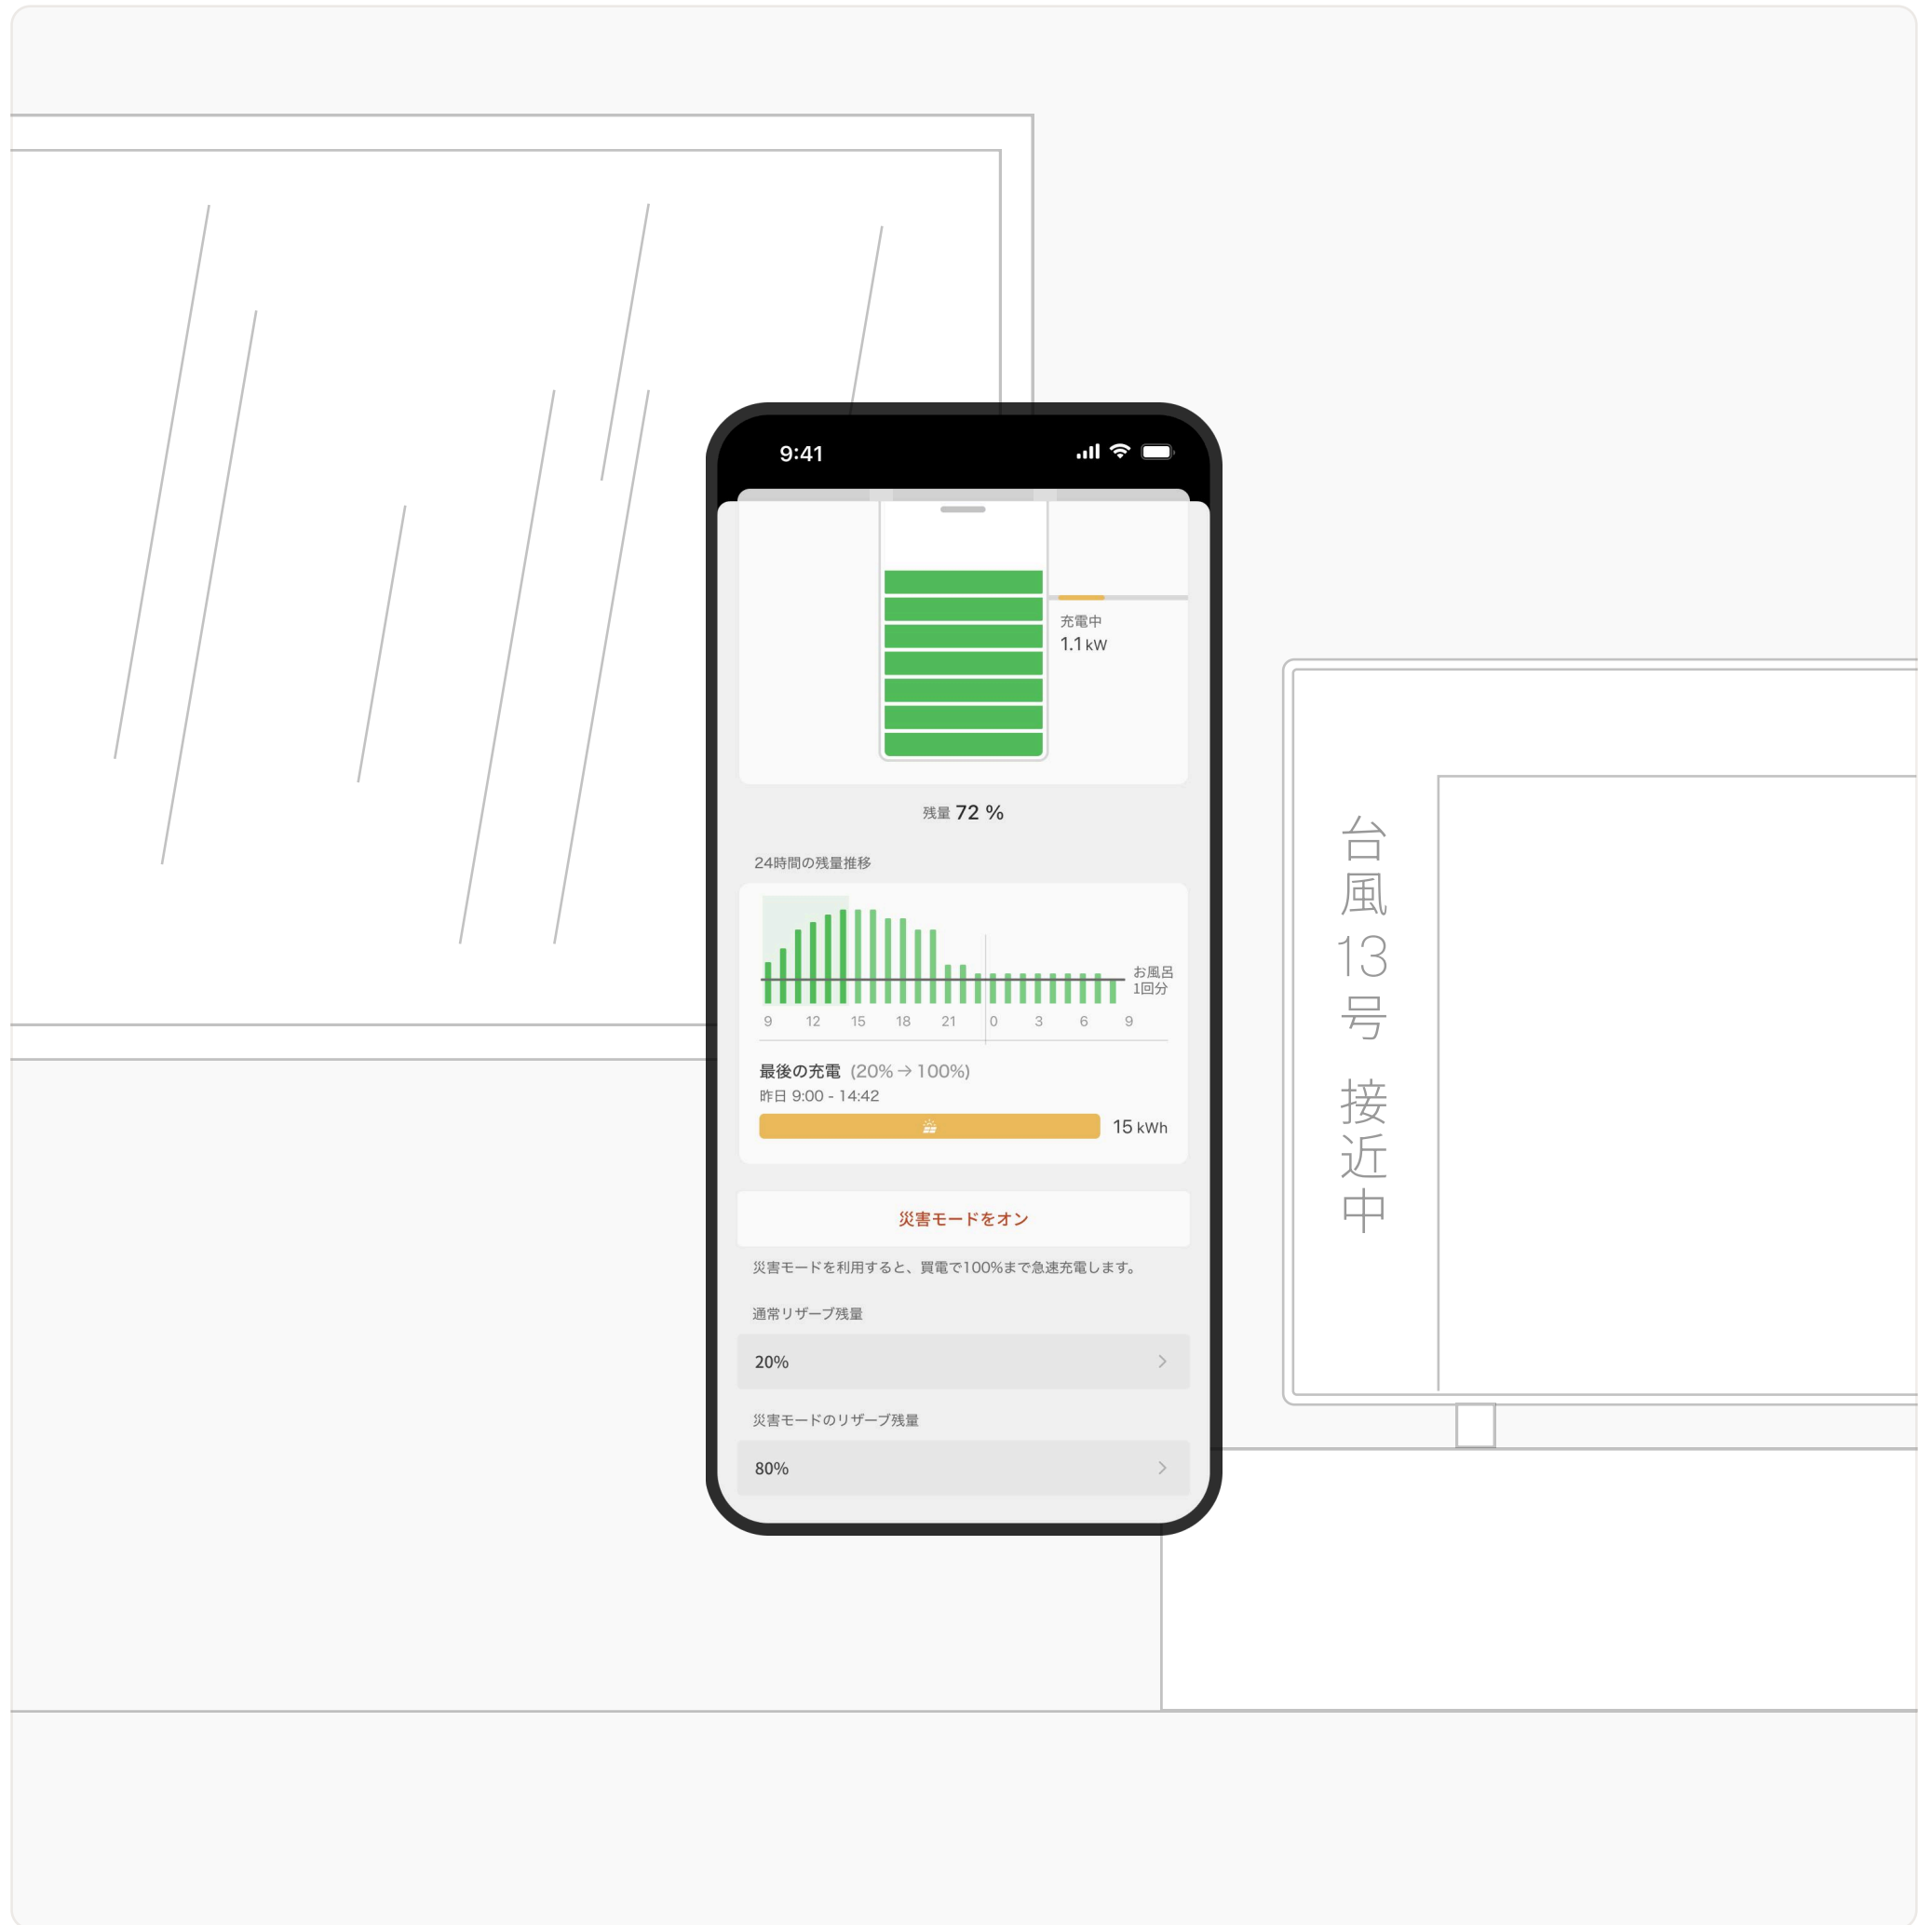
9:41

充電中
1.1 kW

残量 72 %

24時間の残量推移

お風呂
1回分

9 12 15 18 21 0 3 6 9

最後の充電 (20% → 100%)
昨日 9:00 - 14:42

15 kWh

災害モードをオン

災害モードを利用すると、買電で100%まで急速充電します。

通常リザーブ残量

20%

災害モードのリザーブ残量

80%

台風13号 接近中